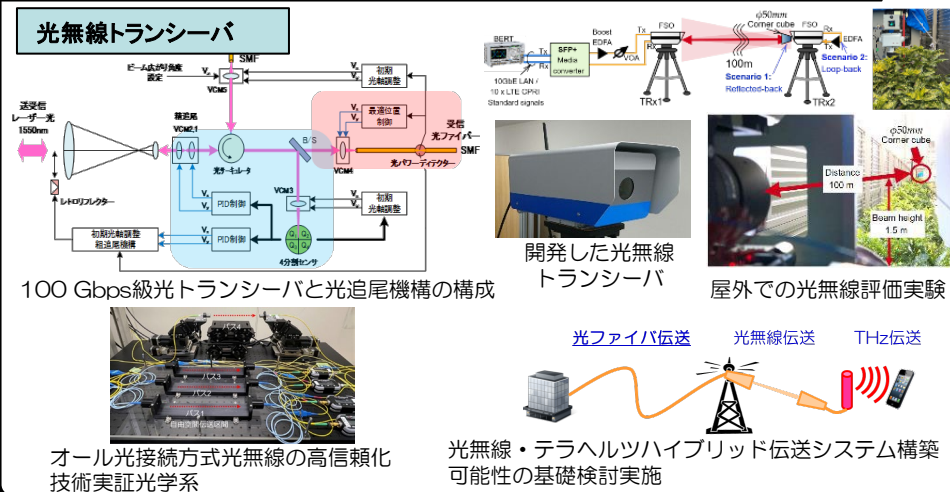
光無線トランシーバ

ビーム広がり角度設定
SMF
VCM5
初期光軸調整
送受信レーザー光 1550nm
粗追尾 VCM2,1
最適位置制御
受信光ファイバー
SMF
光サーキュレータ
B/S
VCM4
光パワーディテクター
レトロリフレクター
VCM3
初期光軸調整
PID制御
PID制御
初期光軸調整 粗追尾機構
4分割センサ

100 Gbps級光トランシーバと光追尾機構の構成

BERT
100GbE LAN / 10 x LTE CPRI Standard signals
SFP+ Media converter
Boost EDFA
VOA
Tx
Rx
FSO
TRx1
100m
$\varphi 50mm$ Corner cube
Scenario 1: Reflected-back
FSO
Scenario 2: Loop-back
EDFA
TRx2

開発した光無線トランシーバ

$\varphi 50mm$ Corner cube
Distance 100 m
Beam height 1.5 m

屋外での光無線評価実験

パス1
パス2
パス3

オール光接続方式光無線の高信頼化技術実証光学系

光ファイバ伝送
光無線伝送
THz伝送

光無線・テラヘルツハイブリッド伝送システム構築可能性の基礎検討実施